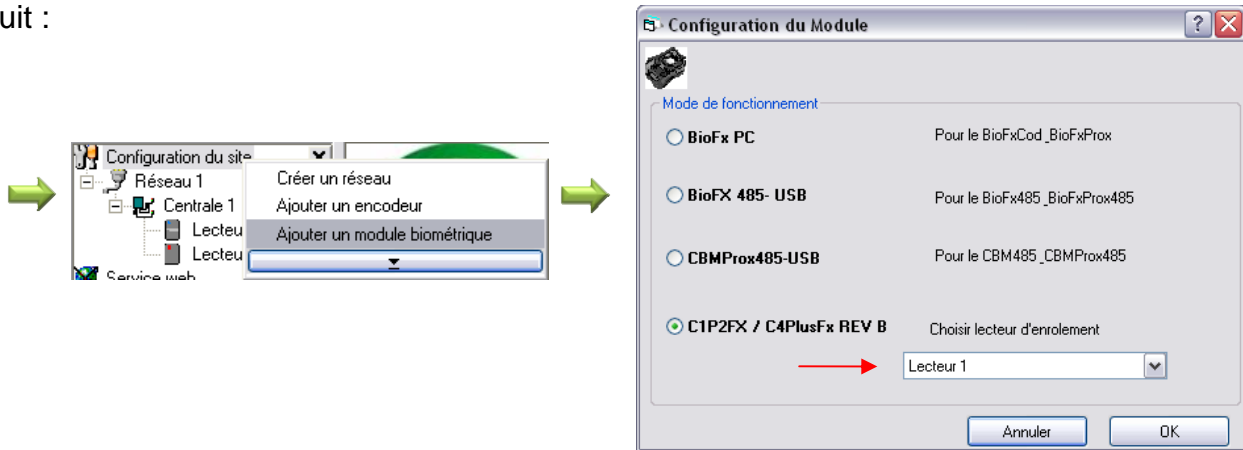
uit :

Configuration du site
Réseau 1
Centrale 1
Lecteu
Lecteu
Service web

Créer un réseau
Ajouter un encodeur
Ajouter un module biométrique

Configuration du Module

Mode de fonctionnement

BioFx PC
Pour le BioFxCod _BioFxProx

BioFX 485- USB
Pour le BioFx485 _BioFxProx485

CBMProx485-USB
Pour le CBM485 _CBMProx485

C1P2FX / C4PlusFx REV B
Choisir lecteur d'enrolement

Lecteur 1

Annuler
OK